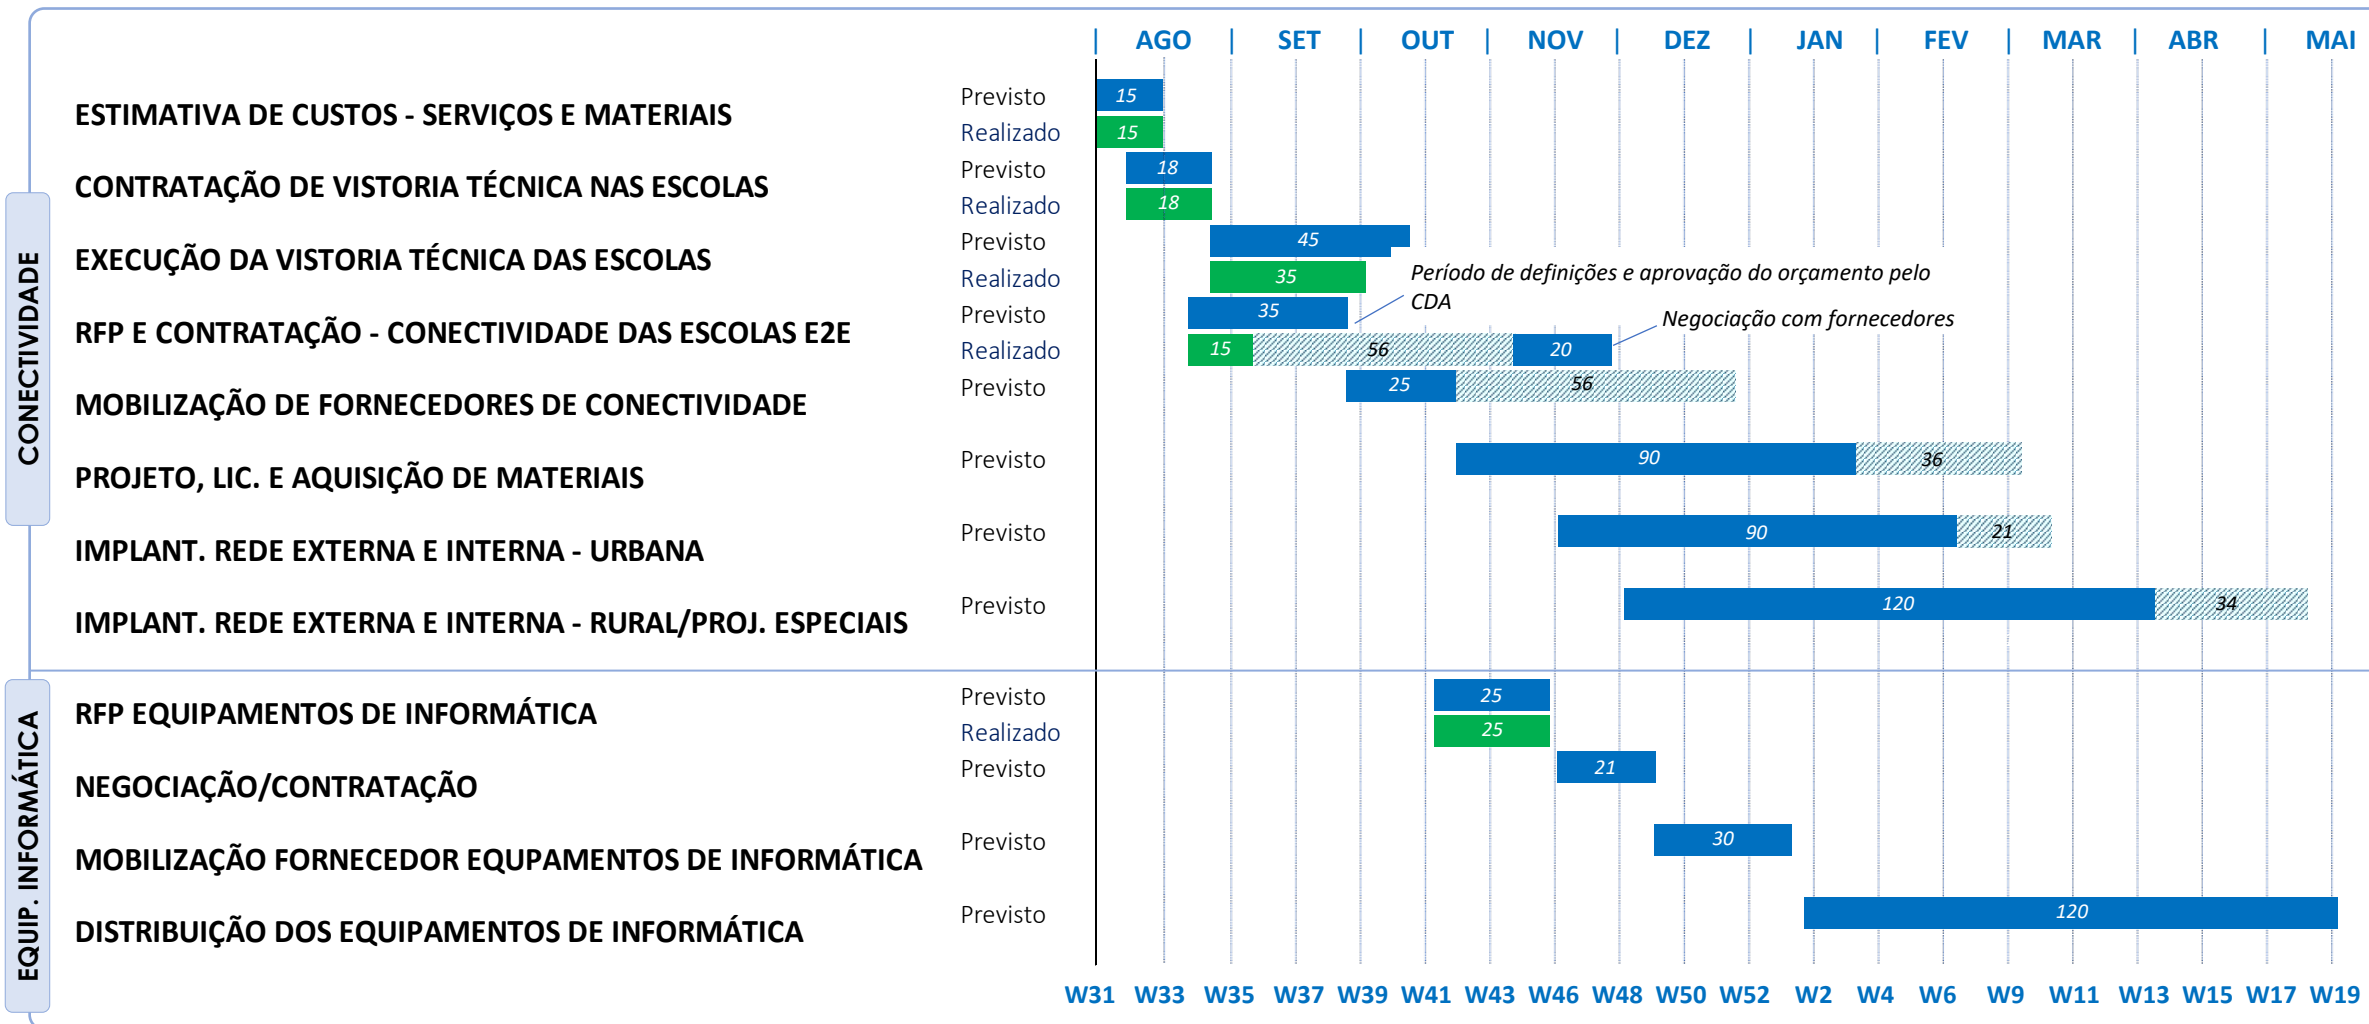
| AGO | SET | OUT | NOV | DEZ | JAN | FEV | MAR | ABR | MAI

CONECTIVIDADE

ESTIMATIVA DE CUSTOS - SERVIÇOS E MATERIAIS
Previsto 15
Realizado 15

CONTRATAÇÃO DE VISTORIA TÉCNICA NAS ESCOLAS
Previsto 18
Realizado 18

EXECUÇÃO DA VISTORIA TÉCNICA DAS ESCOLAS
Previsto 45
Realizado 35

Período de definições e aprovação do orçamento pelo CDA

RFP E CONTRATAÇÃO - CONECTIVIDADE DAS ESCOLAS E2E
Previsto 35
Realizado 15 56 20

Negociação com fornecedores

MOBILIZAÇÃO DE FORNECEDORES DE CONECTIVIDADE
Previsto 25 56

PROJETO, LIC. E AQUISIÇÃO DE MATERIAIS
Previsto 90 36

IMPLANT. REDE EXTERNA E INTERNA - URBANA
Previsto 90 21

IMPLANT. REDE EXTERNA E INTERNA - RURAL/PROJ. ESPECIAIS
Previsto 120 34

EQUIP. INFORMÁTICA

RFP EQUIPAMENTOS DE INFORMÁTICA
Previsto 25
Realizado 25

NEGOCIAÇÃO/CONTRATAÇÃO
Previsto 21

MOBILIZAÇÃO FORNECEDOR EQUIPAMENTOS DE INFORMÁTICA
Previsto 30

DISTRIBUIÇÃO DOS EQUIPAMENTOS DE INFORMÁTICA
Previsto 120

W31 W33 W35 W37 W39 W41 W43 W46 W48 W50 W52 W2 W4 W6 W9 W11 W13 W15 W17 W19